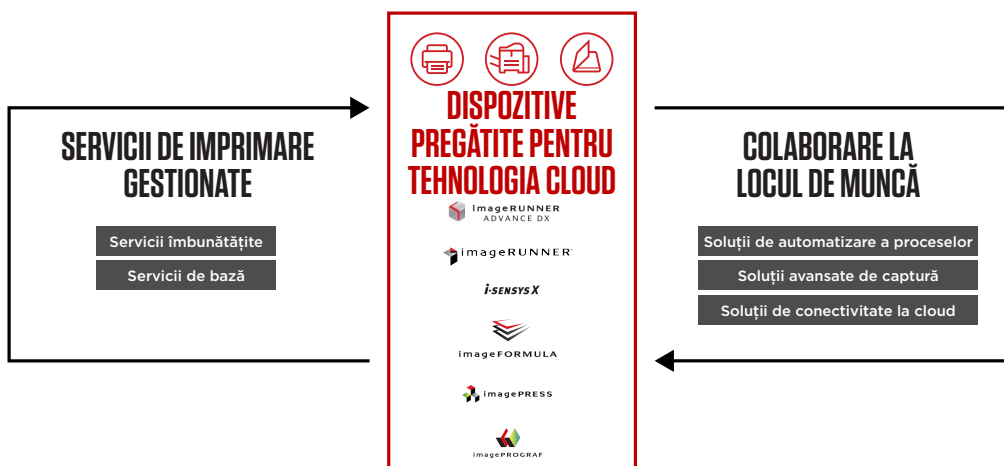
SERVICII DE IMPRIMARE GESTIONATE

Servicii îmbunătățite

Servicii de bază

DISPOZITIVE PREGĂTITE PENTRU TEHNOLOGIA CLOUD

imageRUNNER ADVANCE DX

imageRUNNER

i-SENSYS X

imageFORMULA

imagePRESS

imagePROGRAF

COLABORARE LA LOCUL DE MUNCĂ

Soluții de automatizare a proceselor

Soluții avansate de captură

Soluții de conectivitate la cloud